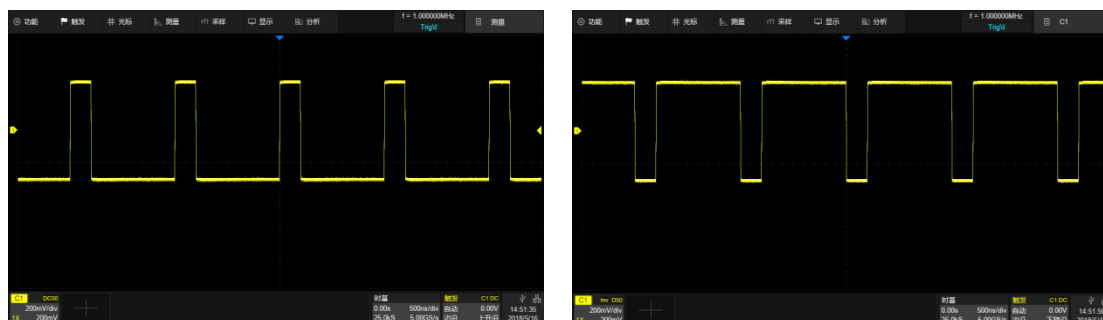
功能 触发 光标 测量 采样 显示 分析
f = 1.000000MHz
Trig'd
测量

C1 DC50
200mV/div
1X 200mV
时基
0.00s 500ns/div
25.0kS 5.00GS/s
触发
自动
边沿
C1 DC
0.00V
上升沿
14:51:35
2018/5/16

功能 触发 光标 测量 采样 显示 分析
f = 1.000000MHz
Trig'd
C1

C1 Inv D50
200mV/div
200mV
时基
0.00s 500ns/div
25.0kS 5.00GS/s
触发
自动
边沿
C1 DC
0.00V
下降沿
14:51:5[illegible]
2018/5/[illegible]